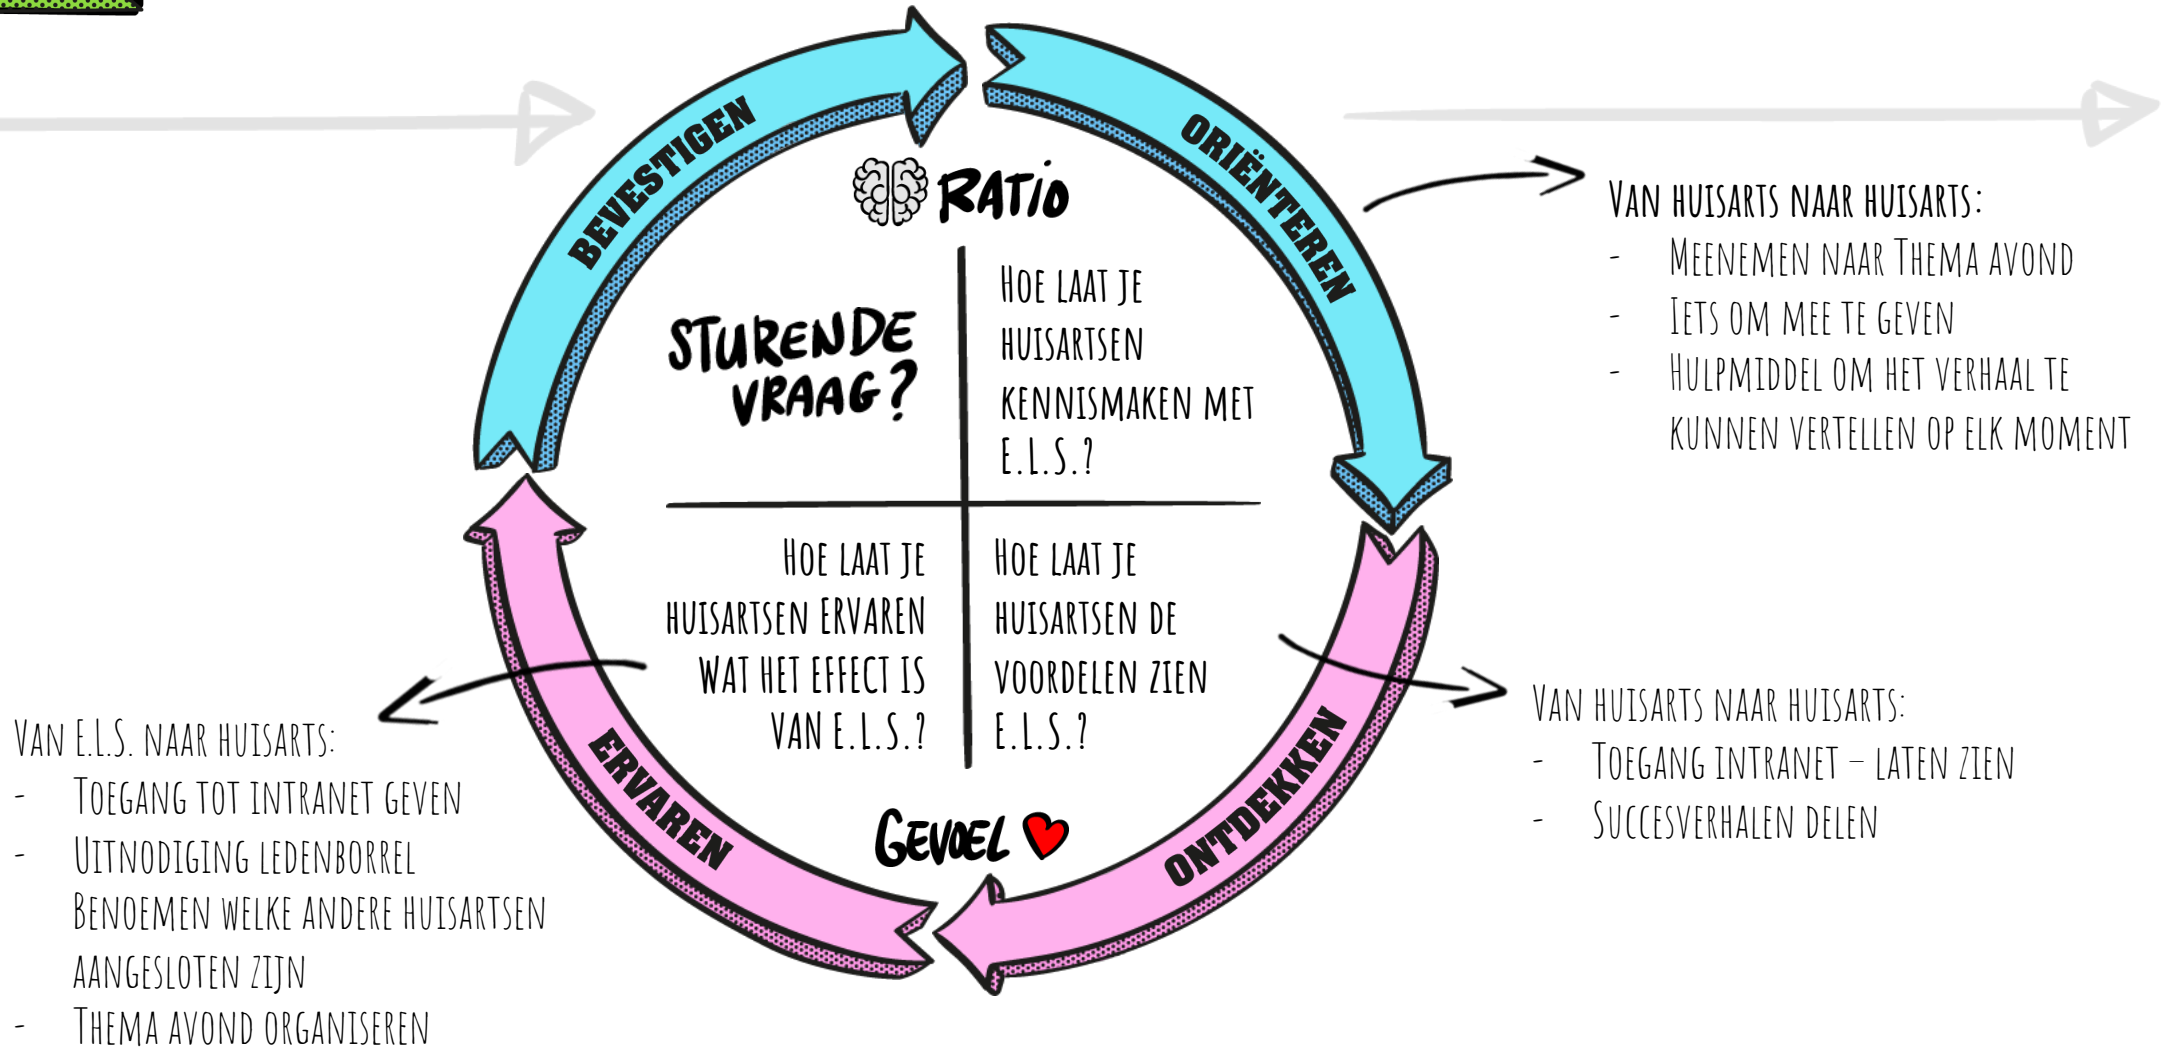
BEVESTIGEN

ORIËNTEREN

RATIO

STURENDE VRAAG?

HOE LAAT JE HUISARTSEN KENNISMAKEN MET E.L.S.?

HOE LAAT JE HUISARTSEN ERVAREN WAT HET EFFECT IS VAN E.L.S.?

HOE LAAT JE HUISARTSEN DE VOORDELEN ZIEN E.L.S.?

GEVOEL

ERVAREN

ONTDEKKEN

VAN HUISARTS NAAR HUISARTS:
- MEENEMEN NAAR THEMA AVOND
- IETS OM MEE TE GEVEN
- HULPMIDDEL OM HET VERHAAL TE KUNNEN VERTELLEN OP ELK MOMENT

VAN HUISARTS NAAR HUISARTS:
- TOEGANG INTRANET – LATEN ZIEN
- SUCCESVERHALEN DELEN

VAN E.L.S. NAAR HUISARTS:
- TOEGANG TOT INTRANET GEVEN
- UITNODIGING LEDENBORREL
BENOEMEN WELKE ANDERE HUISARTSEN AANGESLOTEN ZIJN
- THEMA AVOND ORGANISEREN